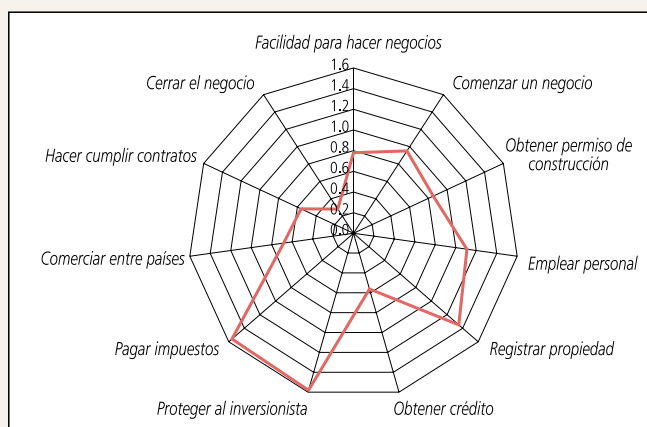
Facilidad para hacer negocios

1.6
1.4
1.2
1.0
0.8
0.6
0.4
0.2
0.0

Comenzar un negocio

Obtener permiso de construcción

Emplear personal

Registrar propiedad

Obtener crédito

Proteger al inversionista

Pagar impuestos

Comerciar entre países

Hacer cumplir contratos

Cerrar el negocio